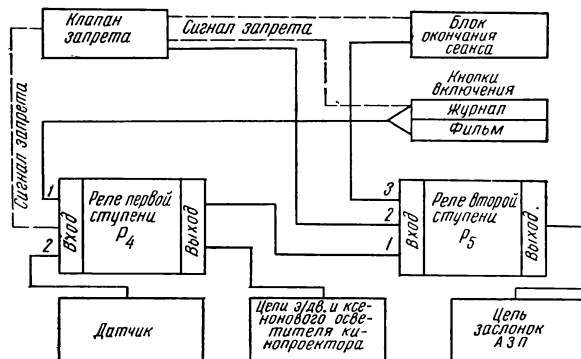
Клапан запрета

Сигнал запрета

Блок окончания сеанса

Кнопки включения

Журнал

Фильм

Сигнал запрета

1

2

Вход

Реле первой ступени $P_4$

Выход

3

2

1

Вход

Реле второй ступени $P_5$

Выход

Датчик

Цепи э/дв. и ксенонового осветителя кинопроектора

Цепь заслонок АЗП